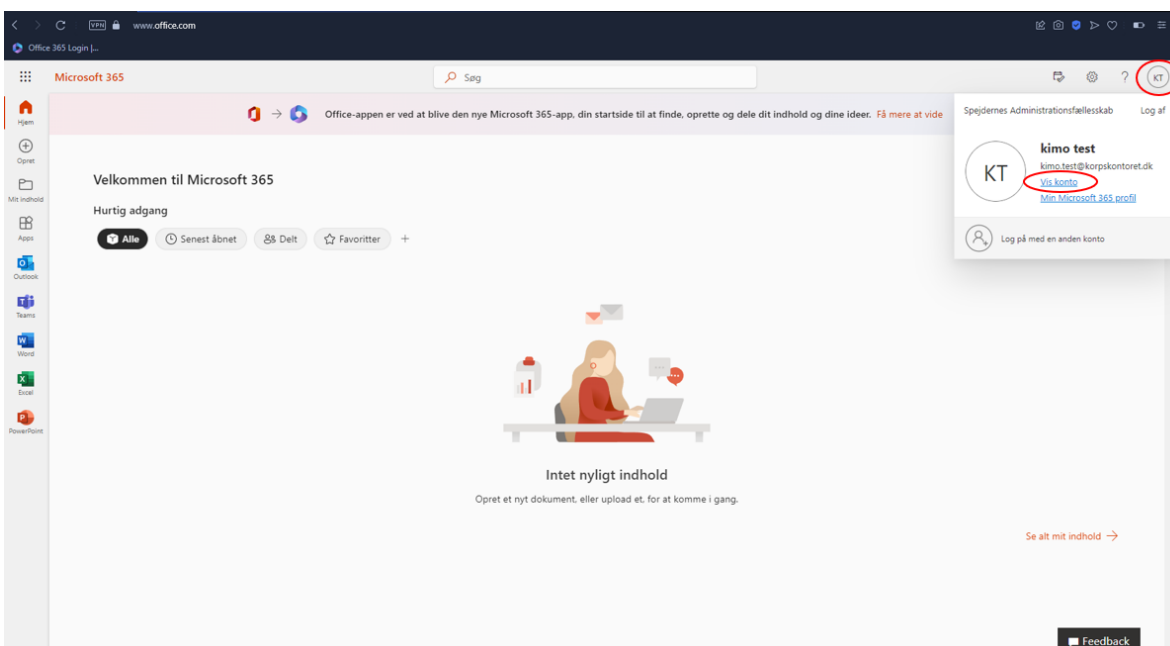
VPN www.office.com

Office 365 Login |...

Microsoft 365

Søg

KT

Hjem

Opret

Mit indhold

Apps

Outlook

Teams

Word

Excel

PowerPoint

Office-appen er ved at blive den nye Microsoft 365-app, din startside til at finde, oprette og dele dit indhold og dine ideer. Få mere at vide

Velkommen til Microsoft 365

Hurtig adgang

Alle Senest åbnet Delt Favoritter +

Spejdernes Administrationsfællesskab Log af

KT

kimo test

kimo.test@korpskontoret.dk

Vis konto

Min Microsoft 365 profil

Log på med en anden konto

Intet nyligt indhold

Opret et nyt dokument, eller upload et, for at komme i gang.

Se alt mit indhold →

Feedback